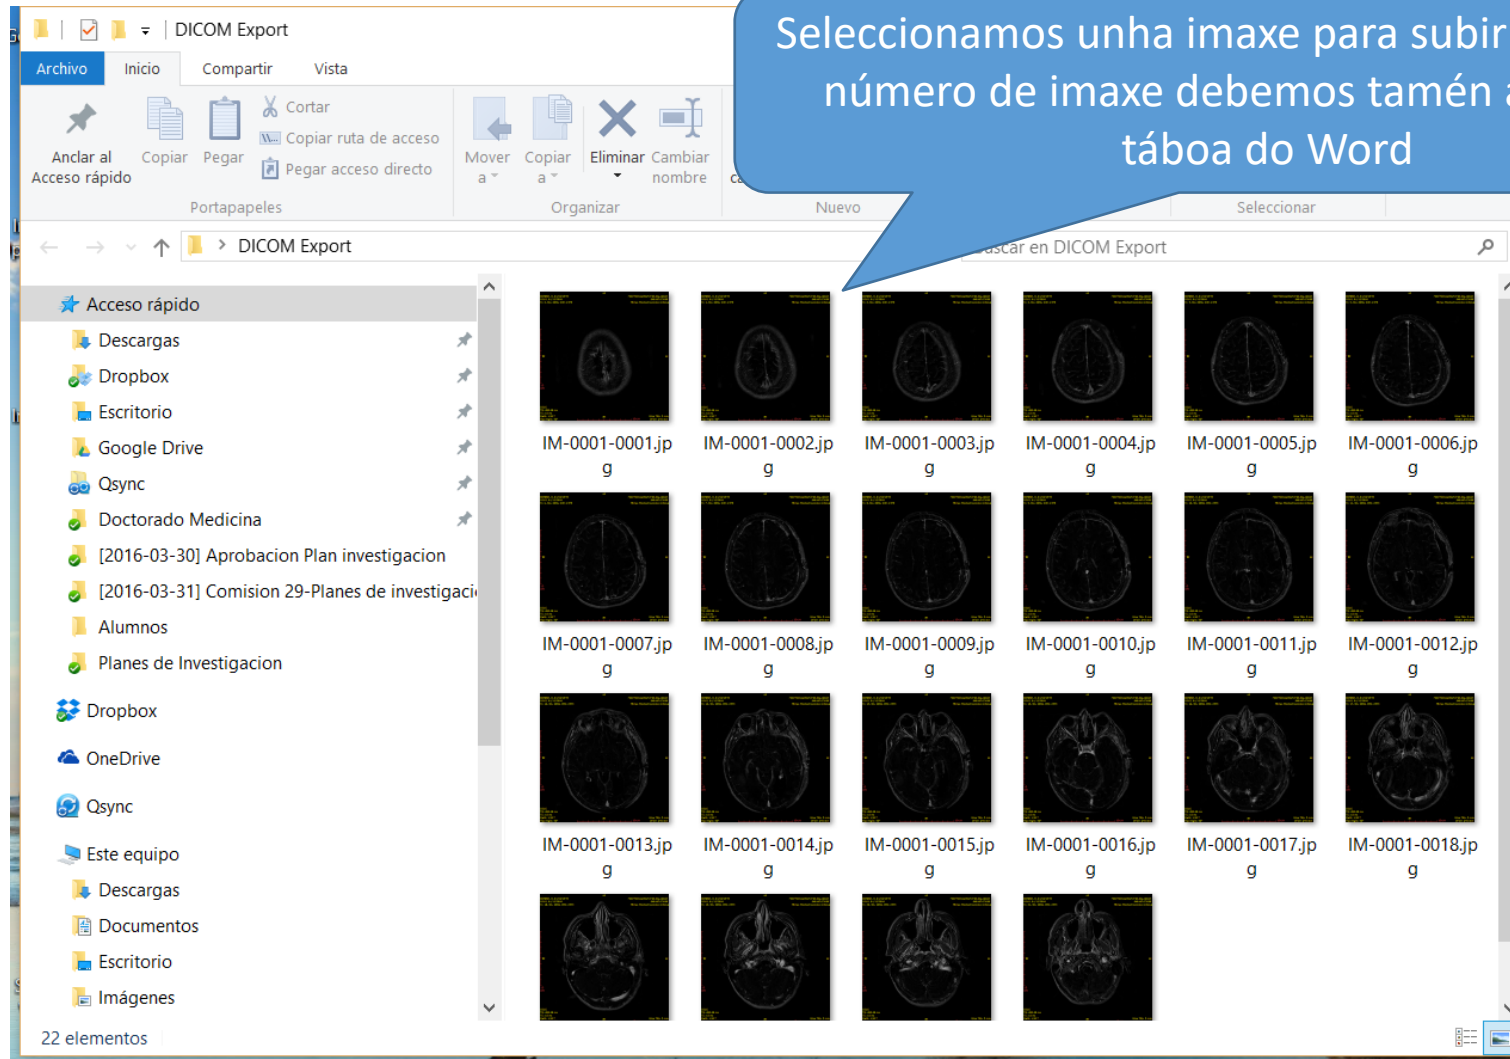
DICOM Export

Archivo Inicio Compartir Vista

Anclar al Acceso rápido Copiar Pegar Cortar Copiar ruta de acceso Pegar acceso directo Portapapeles

Mover a Copiar a Eliminar Cambiar nombre Organizar

ca

Nuevo Seleccionar

Seleccionamos unha imaxe para subir número de imaxe debemos tamén táboa do Word

DICOM Export

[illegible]scar en DICOM Export

Acceso rápido
Descargas
Dropbox
Escritorio
Google Drive
Qsync
Doctorado Medicina
[2016-03-30] Aprobacion Plan investigacion
[2016-03-31] Comision 29-Planes de investigaci
Alumnos
Planes de Investigacion
Dropbox
OneDrive
Qsync
Este equipo
Descargas
Documentos
Escritorio
Imágenes

IM-0001-0001.jpg IM-0001-0002.jpg IM-0001-0003.jpg IM-0001-0004.jpg IM-0001-0005.jpg IM-0001-0006.jpg
IM-0001-0007.jpg IM-0001-0008.jpg IM-0001-0009.jpg IM-0001-0010.jpg IM-0001-0011.jpg IM-0001-0012.jpg
IM-0001-0013.jpg IM-0001-0014.jpg IM-0001-0015.jpg IM-0001-0016.jpg IM-0001-0017.jpg IM-0001-0018.jpg

22 elementos